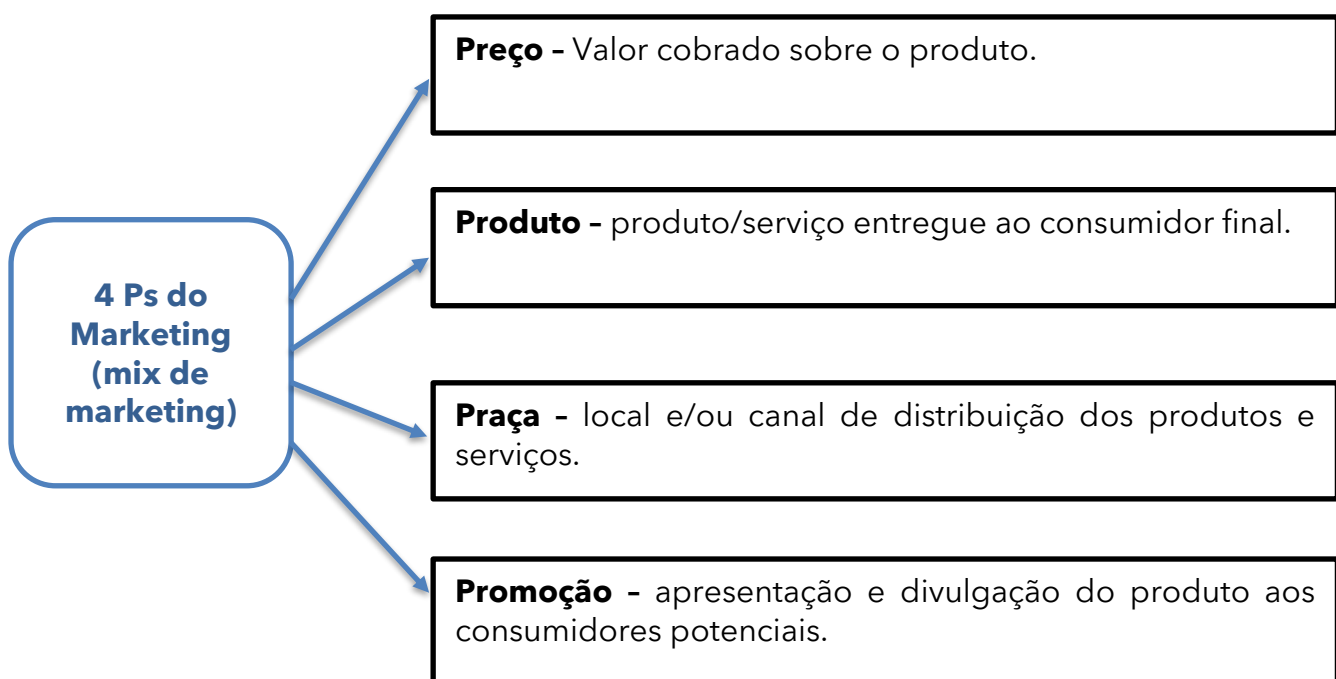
4 Ps do Marketing (mix de marketing)

Preço – Valor cobrado sobre o produto.

Produto – produto/serviço entregue ao consumidor final.

Praça – local e/ou canal de distribuição dos produtos e serviços.

Promoção – apresentação e divulgação do produto aos consumidores potenciais.